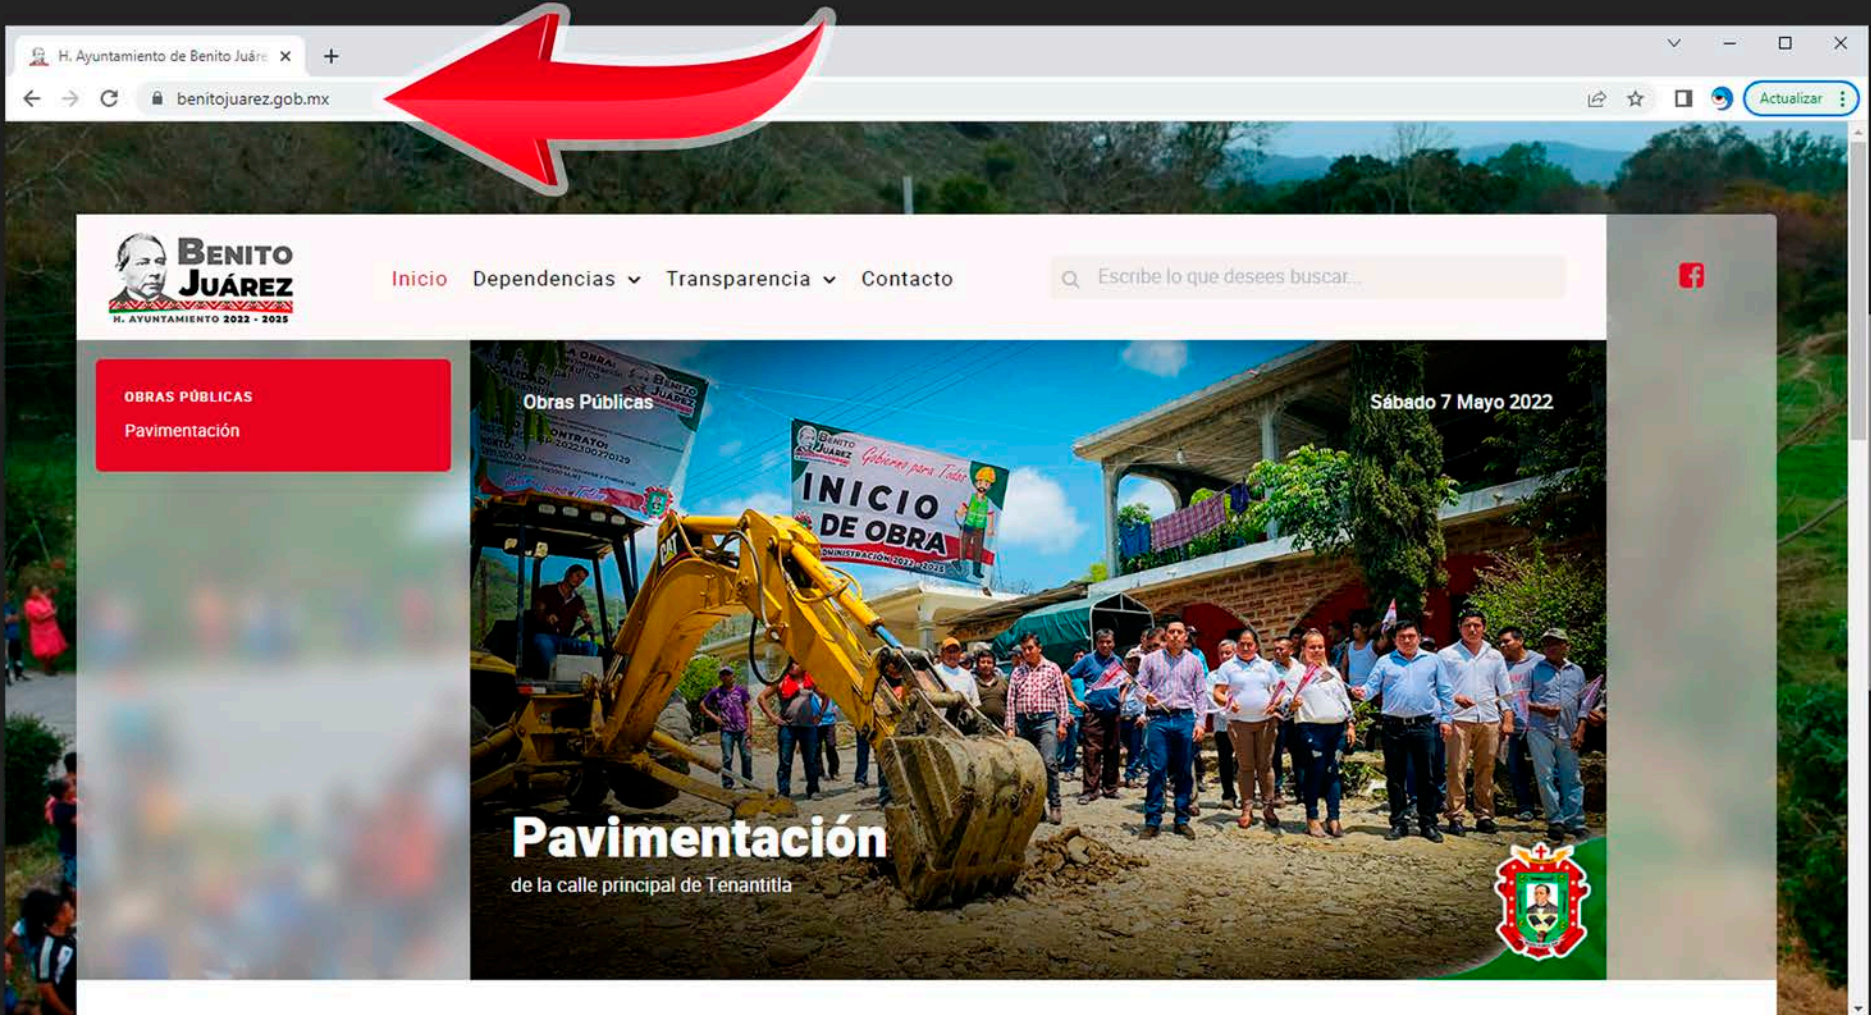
H. Ayuntamiento de Benito Juáre

benitojuarez.gob.mx

Actualizar

BENITO JUÁREZ
H. AYUNTAMIENTO 2022 - 2025

Inicio Dependencias Transparencia Contacto

Escribe lo que desees buscar...

OBRAS PÚBLICAS
Pavimentación

Obras Públicas

Sábado 7 Mayo 2022

BENITO JUÁREZ Gobierno para Todos
INICIO DE OBRA
ADMINISTRACIÓN 2022 - 2025

CAT

Pavimentación
de la calle principal de Tenantitla